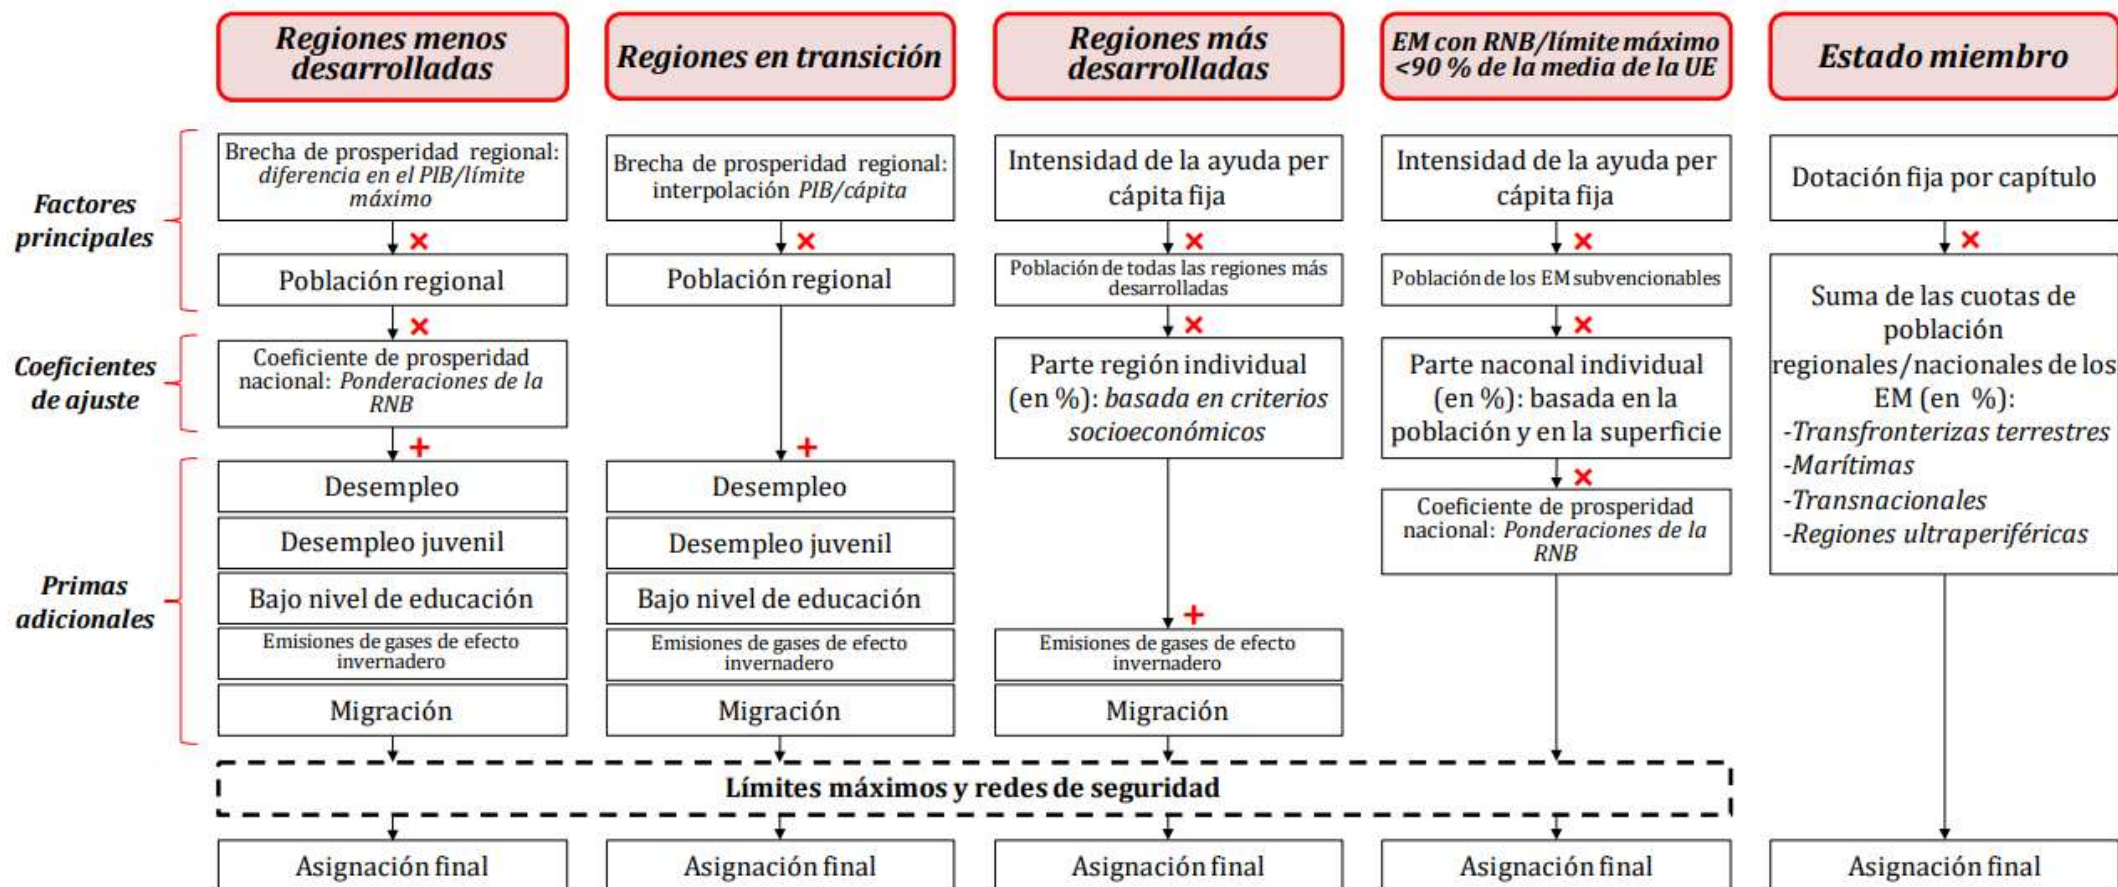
Regiones menos desarrolladas

Regiones en transición

Regiones más desarrolladas

EM con RNB/límite máximo <90 % de la media de la UE

Estado miembro

Factores principales

Coeficientes de ajuste

Primas adicionales

Brecha de prosperidad regional: diferencia en el PIB/límite máximo

×

Población regional

×

Coeficiente de prosperidad nacional: Ponderaciones de la RNB

+

Desempleo

Desempleo juvenil

Bajo nivel de educación

Emisiones de gases de efecto invernadero

Migración

Brecha de prosperidad regional: interpolación PIB/cápita

×

Población regional

+

Desempleo

Desempleo juvenil

Bajo nivel de educación

Emisiones de gases de efecto invernadero

Migración

Intensidad de la ayuda per cápita fija

×

Población de todas las regiones más desarrolladas

×

Parte región individual (en %): basada en criterios socioeconómicos

+

Emisiones de gases de efecto invernadero

Migración

Intensidad de la ayuda per cápita fija

×

Población de los EM subvencionables

×

Parte naconal individual (en %): basada en la población y en la superficie

×

Coeficiente de prosperidad nacional: Ponderaciones de la RNB

Dotación fija por capítulo

×

Suma de las cuotas de población regionales/nacionales de los EM (en %):
-Transfronterizas terrestres
-Marítimas
-Transnacionales
-Regiones ultraperiféricas

Límites máximos y redes de seguridad

Asignación final

Asignación final

Asignación final

Asignación final

Asignación final